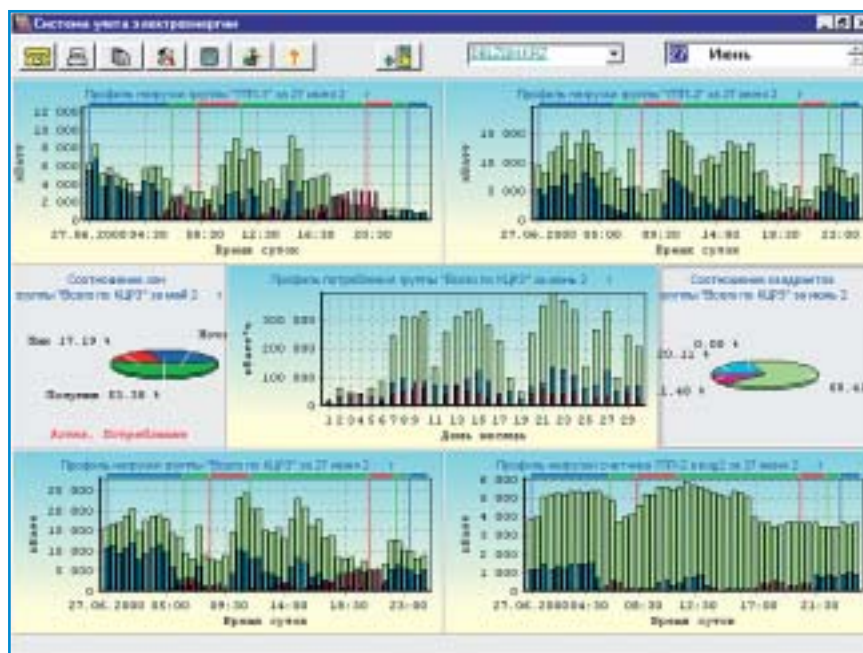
Система учета электроэнергии

Июнь

Профиль нагрузки группы "ТП1-1" за 27 июня 2

12 000
10 000
8 000
6 000
4 000
2 000
0
кВатт
27.06.2000 04:30 08:30 12:30 16:30 20:30
Время суток

Профиль нагрузки группы "ТП1-2" за 27 июня 2

15 000
10 000
5 000
0
кВатт
27.06.2000 05:00 09:30 14:00 18:30 23:00
Время суток

Соотношение зон группы "Всего по НЦРЗ" за июнь 2

Пик 17.19 %
Ночь
Полупик 51.38 %
Актив. Потребление

Профиль потребления группы "Всего по НЦРЗ" за июнь 2

300 000
200 000
100 000
0
кВатт*ч
1 2 3 4 5 6 7 8 9 11 13 15 17 19 21 23 25 27 29
День месяца

Соотношение квадрантов группы "Всего по НЦРЗ" за июнь 2

0.00 %
20.11 %
1.40 %
68.4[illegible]

Профиль нагрузки группы "Всего по НЦРЗ" за 27 июня 2

25 000
20 000
15 000
10 000
5 000
0
кВатт
27.06.2000 05:00 09:30 14:00 18:30 23:00
Время суток

Профиль нагрузки счетчика ТП1-2 ввод2 за 27 июня 2

6 000
5 000
4 000
3 000
2 000
1 000
0
кВатт
27.06.2000 04:30 08:30 12:30 17:00 21:30
Время суток